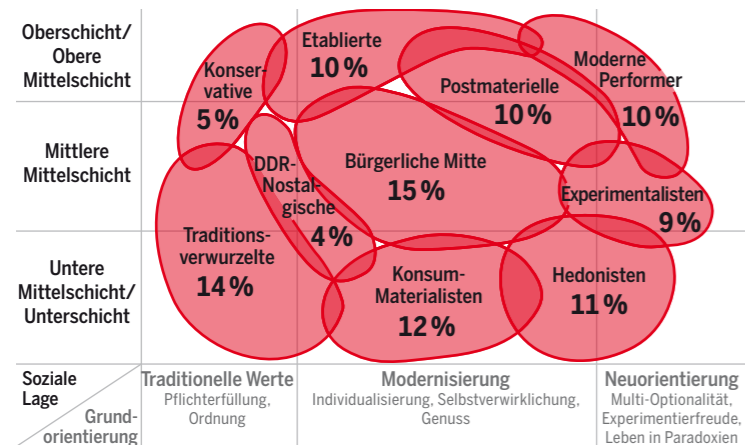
Oberschicht/ Obere Mittelschicht

Mittlere Mittelschicht

Untere Mittelschicht/ Unterschicht

Konservative 5%

Etablierte 10%

Postmaterielle 10%

Moderne Performer 10%

DDR-Nostalgische 4%

Bürgerliche Mitte 15%

Experimentalisten 9%

Traditionsverwurzelte 14%

Konsum-Materialisten 12%

Hedonisten 11%

Soziale Lage

Grundorientierung

Traditionelle Werte
Pflichterfüllung, Ordnung

Modernisierung
Individualisierung, Selbstverwirklichung, Genuss

Neuorientierung
Multi-Optionalität, Experimentierfreude, Leben in Paradoxien